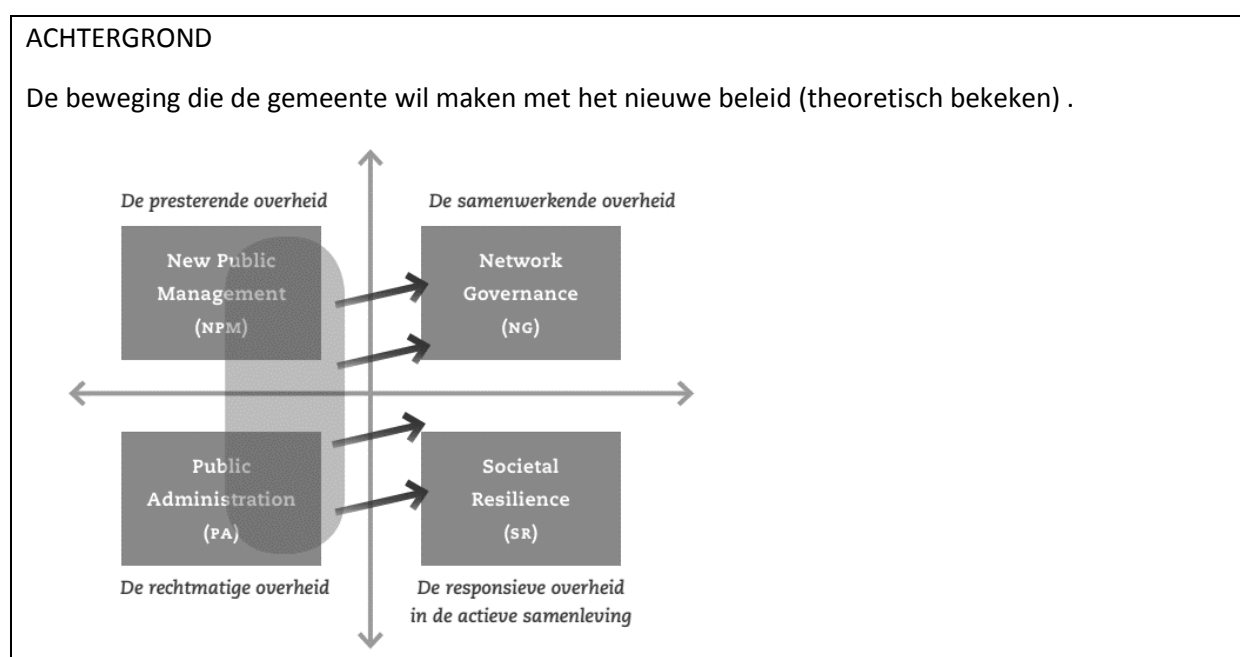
ACHTERGROND

De beweging die de gemeente wil maken met het nieuwe beleid (theoretisch bekeken) .

De presterende overheid

De samenwerkende overheid

New Public Management (NPM)

Network Governance (NG)

Public Administration (PA)

Societal Resilience (SR)

De rechtmatige overheid

De responsieve overheid in de actieve samenleving